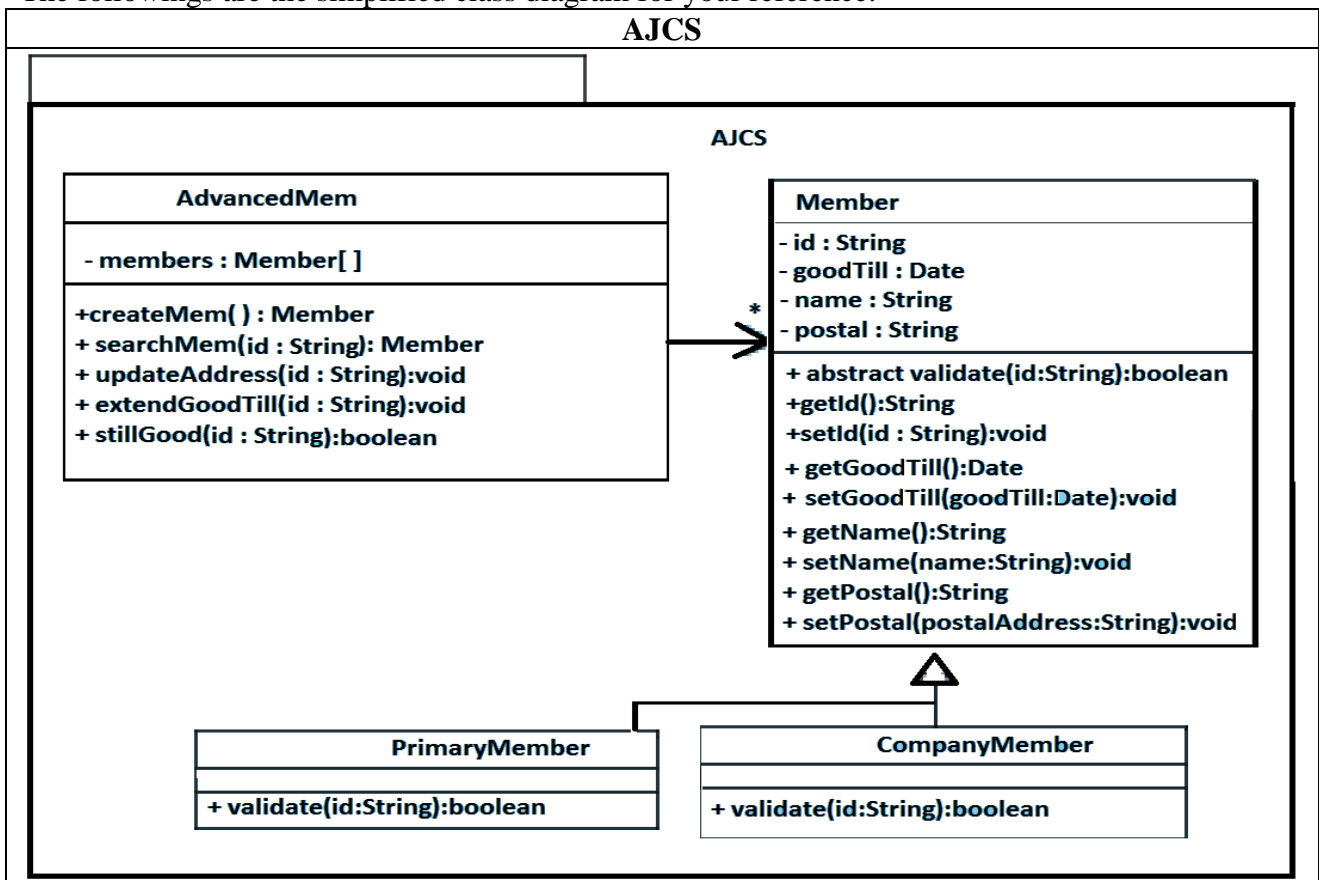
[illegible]

AJCS

AJCS

AdvancedMem

- members : Member[ ]

+createMem( ) : Member
+ searchMem(id : String): Member
+ updateAddress(id : String):void
+ extendGoodTill(id : String):void
+ stillGood(id : String):boolean

*

Member

- id : String
- goodTill : Date
- name : String
- postal : String

+ abstract validate(id:String):boolean
+getId():String
+setId(id : String):void
+ getGoodTill():Date
+ setGoodTill(goodTill:Date):void
+ getName():String
+ setName(name:String):void
+ getPostal():String
+ setPostal(postalAddress:String):void

PrimaryMember

+ validate(id:String):boolean

CompanyMember

+ validate(id:String):boolean